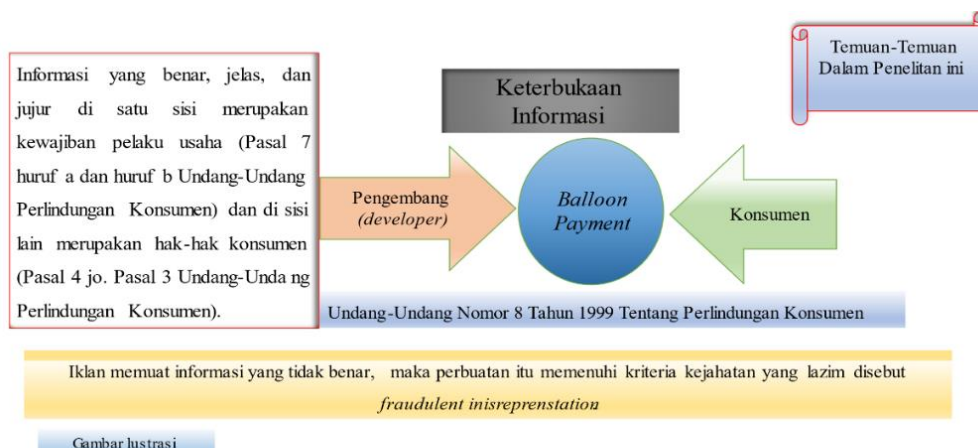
Temuan-Temuan Dalam Penelitan ini

Informasi yang benar, jelas, dan jujur di satu sisi merupakan kewajiban pelaku usaha (Pasal 7 huruf a dan huruf b Undang-Undang Perlindungan Konsumen) dan di sisi lain merupakan hak-hak konsumen (Pasal 4 jo. Pasal 3 Undang-Undang Perlindungan Konsumen).

Keterbukaan Informasi

Pengembang *(developer)*

*Balloon Payment*

Konsumen

Undang-Undang Nomor 8 Tahun 1999 Tentang Perlindungan Konsumen

Iklan memuat informasi yang tidak benar, maka perbuatan itu memenuhi kriteria kejahatan yang lazim disebut *fraudulent inisreprenstation*

Gambar lustrasi